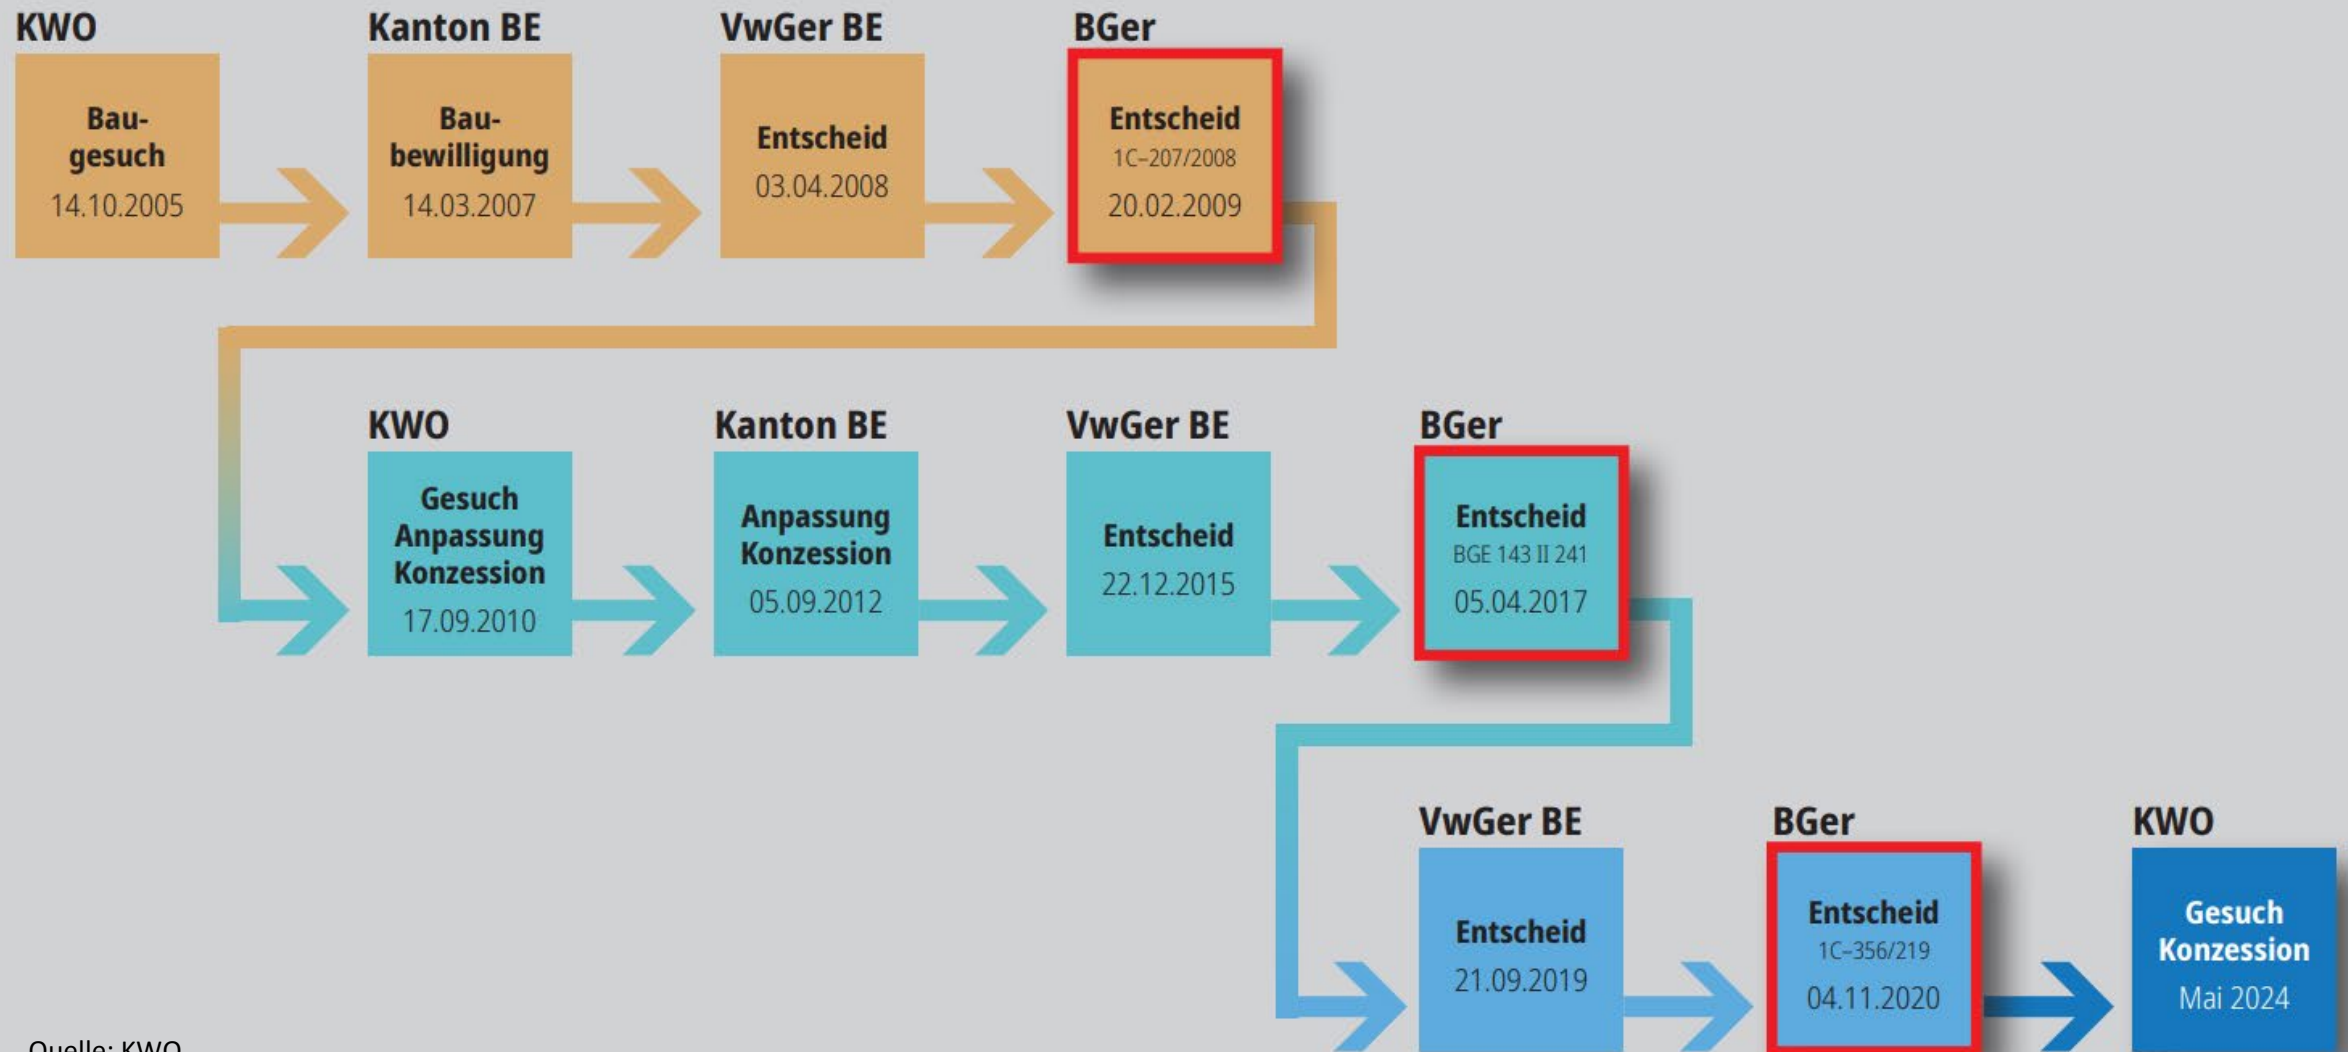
KWO
Baugesuch
14.10.2005

Kanton BE
Baubewilligung
14.03.2007

VwGer BE
Entscheid
03.04.2008

BGer
Entscheid
1C-207/2008
20.02.2009

KWO
Gesuch Anpassung Konzession
17.09.2010

Kanton BE
Anpassung Konzession
05.09.2012

VwGer BE
Entscheid
22.12.2015

BGer
Entscheid
BGE 143 II 241
05.04.2017

VwGer BE
Entscheid
21.09.2019

BGer
Entscheid
1C-356/219
04.11.2020

KWO
Gesuch Konzession
Mai 2024

Quelle: KWO